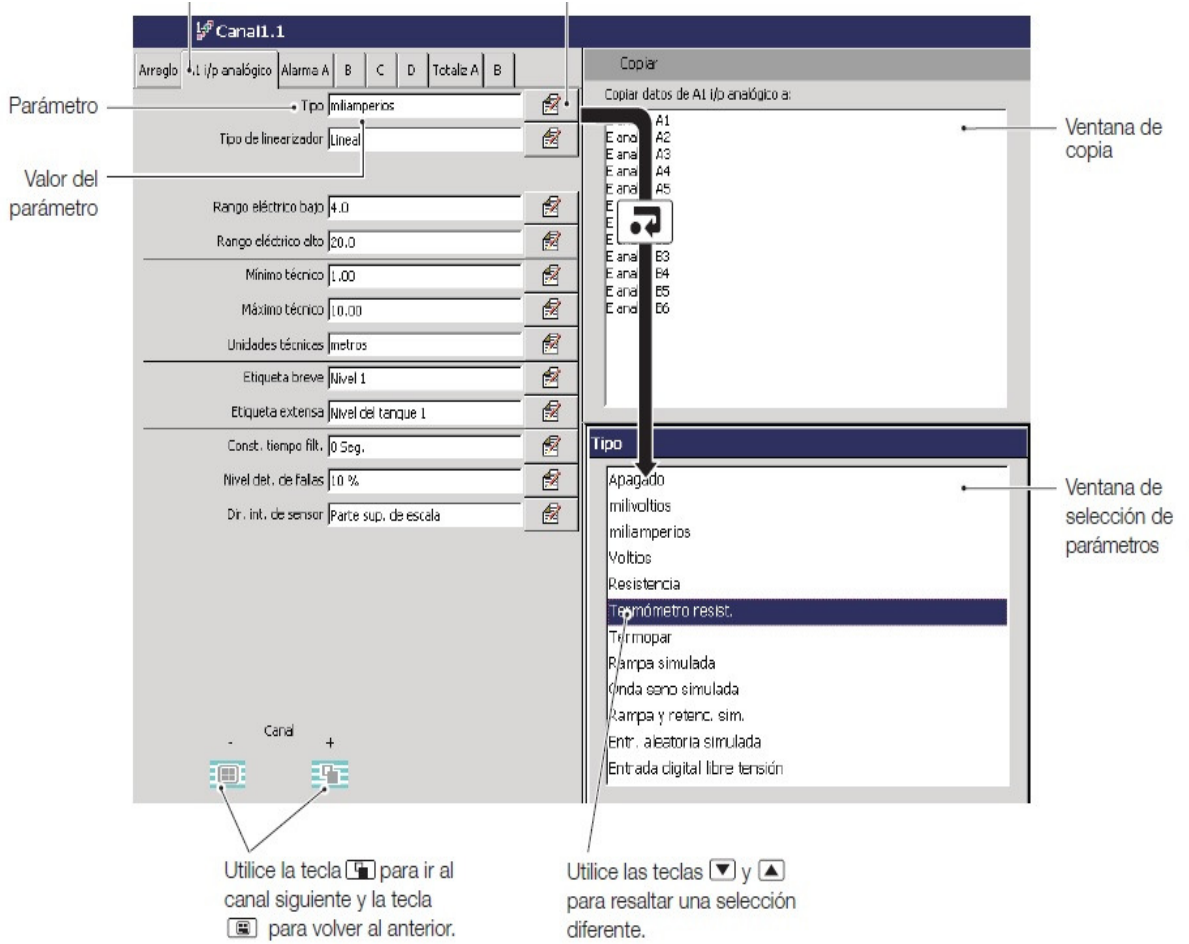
Canal1.1

Arreglo | .1 i/p analógico | Alarma A | B | C | D | Totaliz A | B

Copiar

Copiar datos de A1 i/p analógico a:

Parámetro

Tipo miliamperios

Tipo de linearizador Lineal

Valor del parámetro

Rango eléctrico bajo 4.0

Rango eléctrico alto 20.0

Mínimo técnico 1.00

Máximo técnico 10.00

Unidades técnicas metros

Etiqueta breve Nivel 1

Etiqueta extensa Nivel del tanque 1

Const. tiempo filt. 0 Seg.

Nivel det. de fallas 10 %

Dir. int. de sensor Parte sup. de escala

E ana A1
E ana A2
E ana A3
E ana A4
E ana A5
E
E
E
E ana B3
E ana B4
E ana B5
E ana B6

Ventana de copia

Tipo

Apagado
milivoltios
miliamperios
Voltios
Resistencia
Termómetro resist.
Termopar
Rampa simulada
Onda seno simulada
Rampa y retenc. sim.
Entr. aleatoria simulada
Entrada digital libre tensión

Ventana de selección de parámetros

Canal
- +

Utilice la tecla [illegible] para ir al canal siguiente y la tecla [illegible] para volver al anterior.

Utilice las teclas ▼ y ▲ para resaltar una selección diferente.